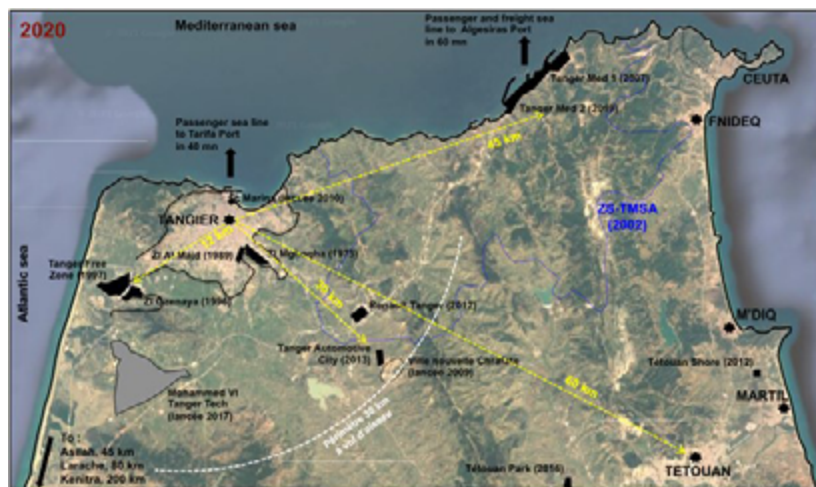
2020

Mediterranean sea

Passenger and freight sea line to Algesiras Port in 60 mn

Tanger Med 1 (2007)

Tanger Med 2 (2019)

CEUTA

FNIDEQ

Passenger sea line to Tarifa Port in 40 mn

45 km

Marina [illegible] (2010)

TANGIER

ZS-TMSA (2002)

Atlantic sea

Tanger Free Zone (1997)

Zi Al Majd (1989)

Zi Moghogha (1975)

12 km

Zi Gzenaya (1996)

Renault Tanger (2012)

30 km

M'DIQ

Tanger Automotive City (2013)

Ville Nouvelle Chrafate (lancée 2009)

Tetouan Shore (2012)

60 km

MARTIL

Mohammed VI Tanger Tech (lancée 2017)

Périmètre 30 km à vol d'oiseau

To :
Asilah, 45 km
Larache, 80 km
Kenitra, 200 km

Tetouan Park (2016)

TETOUAN